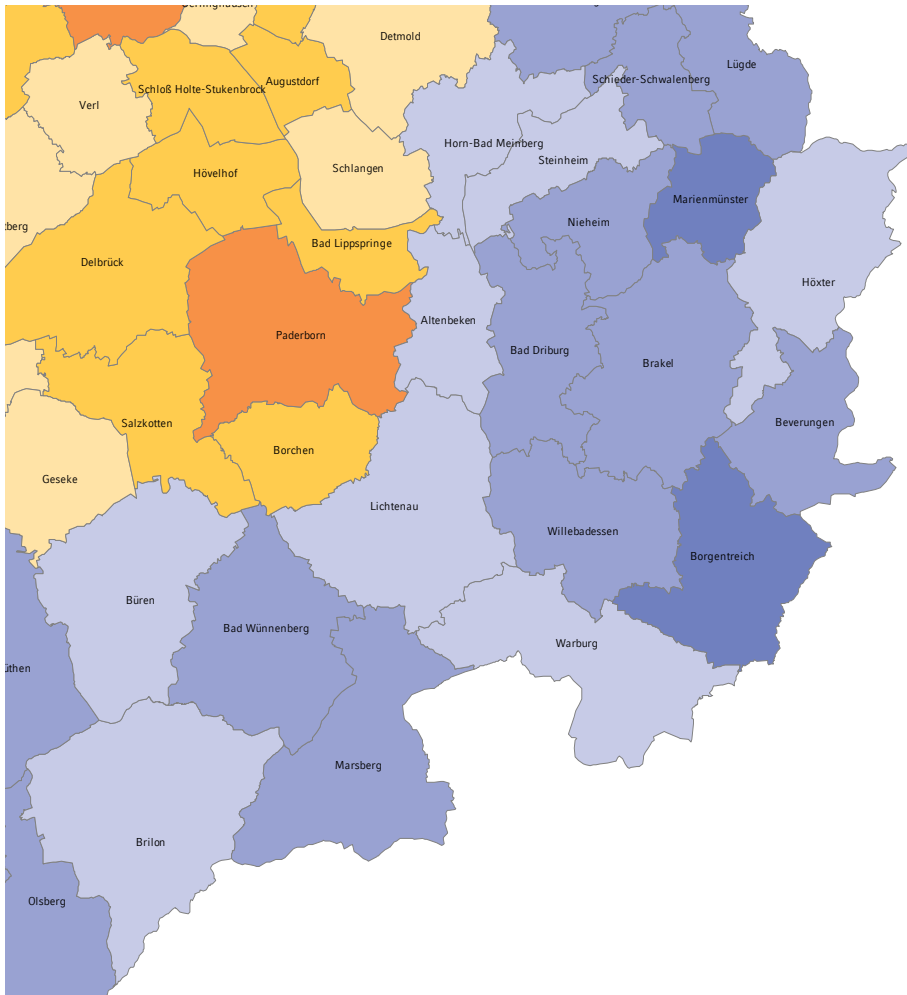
Detmold
Lügde
Schieder-Schwalenberg
Verl
Schloß Holte-Stukenbrock
Augustdorf
Horn-Bad Meinberg
Steinheim
Hövelhof
Schlangen
Nieheim
Marienmünster
Bad Lippspringe
Delbrück
Höxter
Paderborn
Altenbeken
Bad Driburg
Brakel
Salzkotten
Beverungen
Borchen
Geseke
Lichtenau
Willebadessen
Borgentreich
Büren
Bad Wünnenberg
Warburg
Marsberg
Brilon
Olsberg